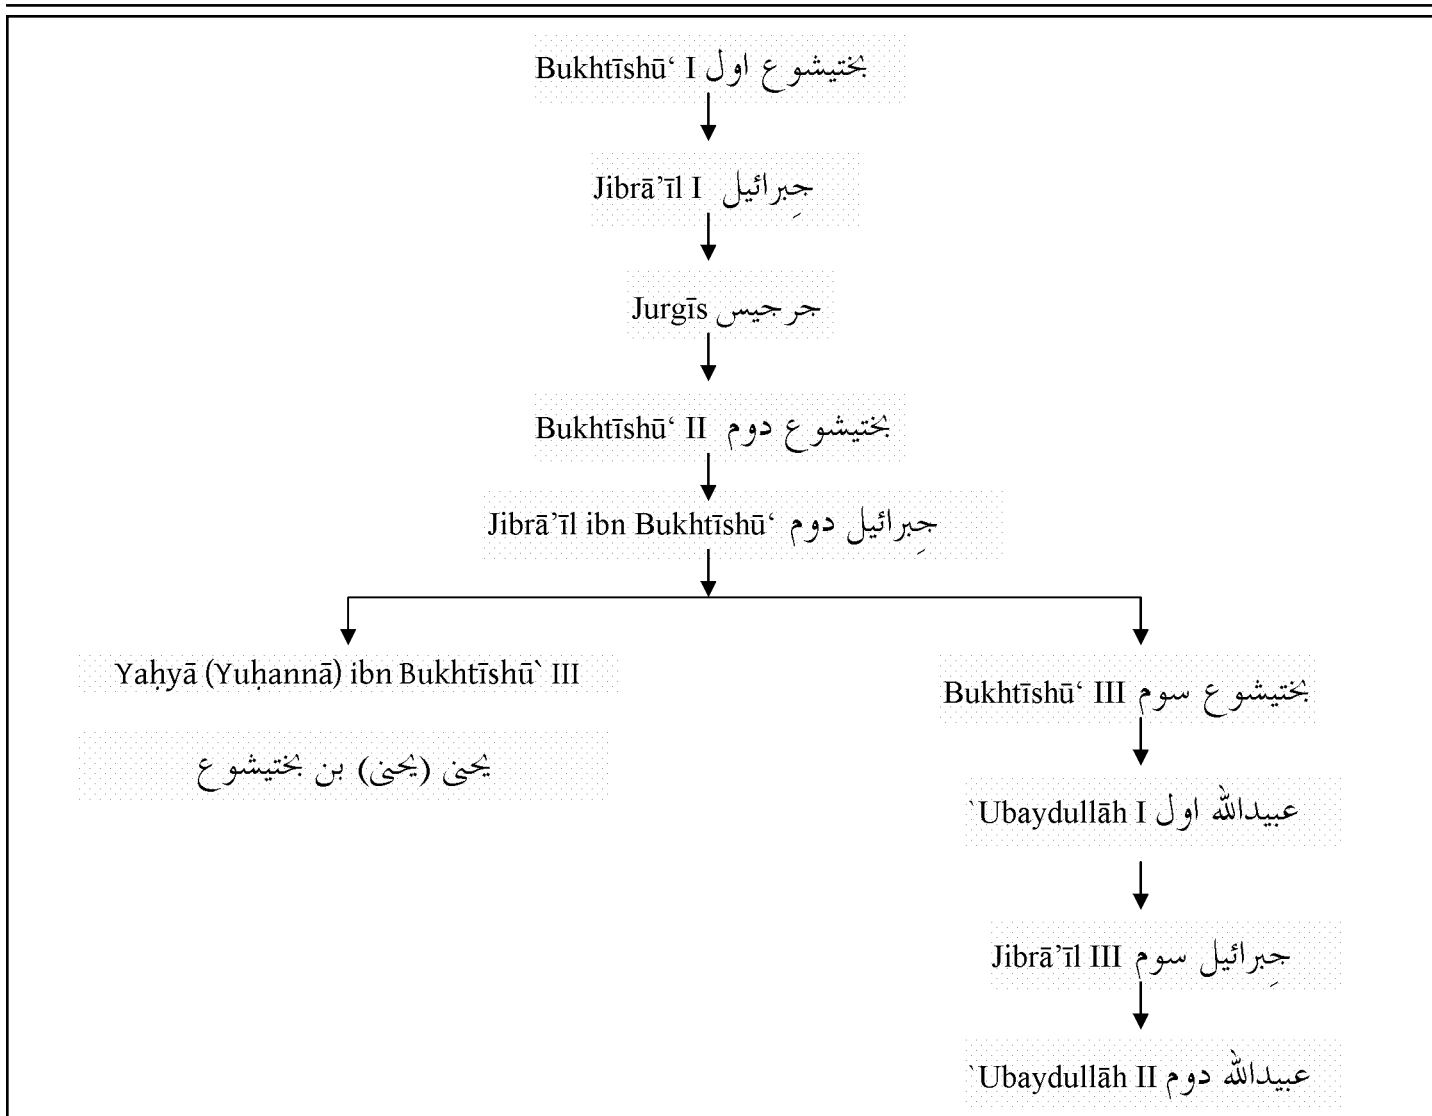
Bukhtīshū‘ I بختیشوع اول

Jibrā’īl I جبرائیل

Jurgīs جرجیس

Bukhtīshū‘ II بختیشوع دوم

Jibrā’īl ibn Bukhtīshū‘ جبرائیل دوم

Yaḥyā (Yuḥannā) ibn Bukhtīshū` III

یحنی (یحنی) بن بختیشوع

Bukhtīshū‘ III بختیشوع سوم

`Ubaydullāh I عبیدالله اول

Jibrā’īl III جبرائیل سوم

`Ubaydullāh II عبیدالله دوم